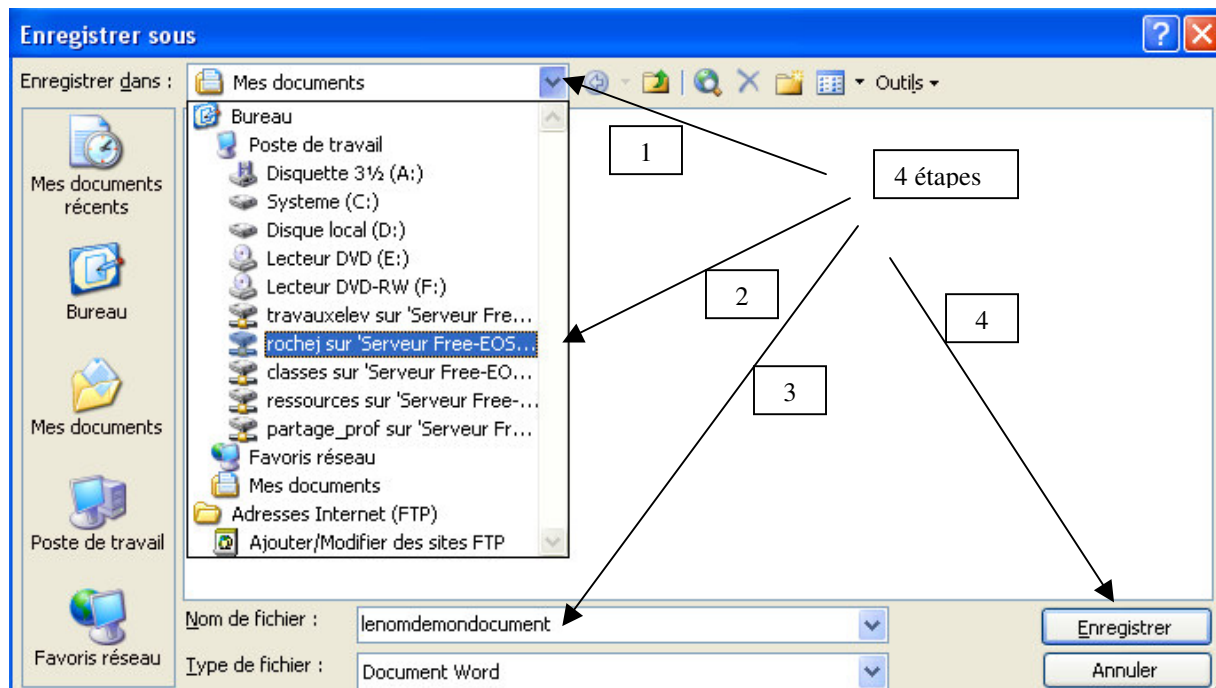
Enregistrer sous

Enregistrer dans : Mes documents

Outils

Bureau
Poste de travail
Disquette 3½ (A:)
Systeme (C:)
Disque local (D:)
Lecteur DVD (E:)
Lecteur DVD-RW (F:)
travauxelev sur 'Serveur Fre...
rochej sur 'Serveur Free-EOS...
classes sur 'Serveur Free-EO...
ressources sur 'Serveur Free-...
partage_prof sur 'Serveur Fr...
Favoris réseau
Mes documents
Adresses Internet (FTP)
Ajouter/Modifier des sites FTP

Mes documents récents
Bureau
Mes documents
Poste de travail
Favoris réseau

1
2
3
4
4 étapes

Nom de fichier : lenomdemondocument
Type de fichier : Document Word

Enregistrer
Annuler